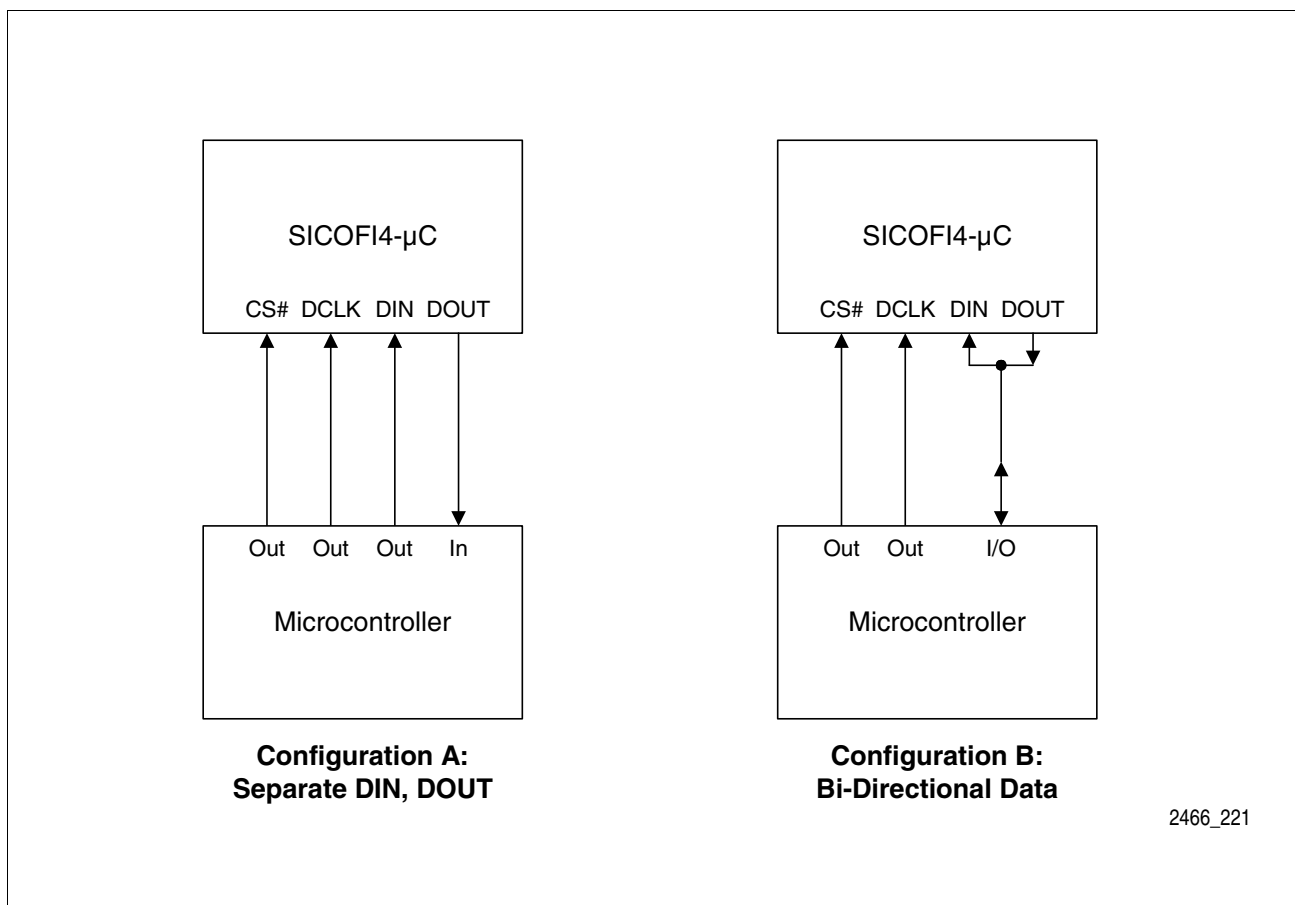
SICOFI4-µC

CS# DCLK DIN DOUT

Out Out Out In

Microcontroller

**Configuration A: Separate DIN, DOUT**

SICOFI4-µC

CS# DCLK DIN DOUT

Out Out I/O

Microcontroller

**Configuration B: Bi-Directional Data**

2466_221